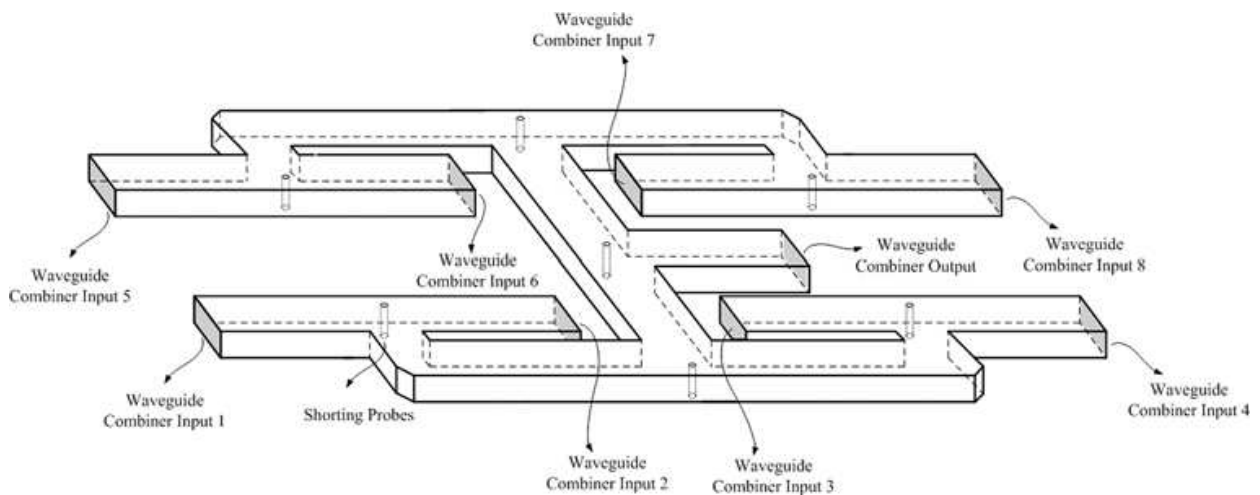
Waveguide Combiner Input 7

Waveguide Combiner Input 5

Waveguide Combiner Input 6

Waveguide Combiner Output

Waveguide Combiner Input 8

Waveguide Combiner Input 1

Shorting Probes

Waveguide Combiner Input 4

Waveguide Combiner Input 2

Waveguide Combiner Input 3